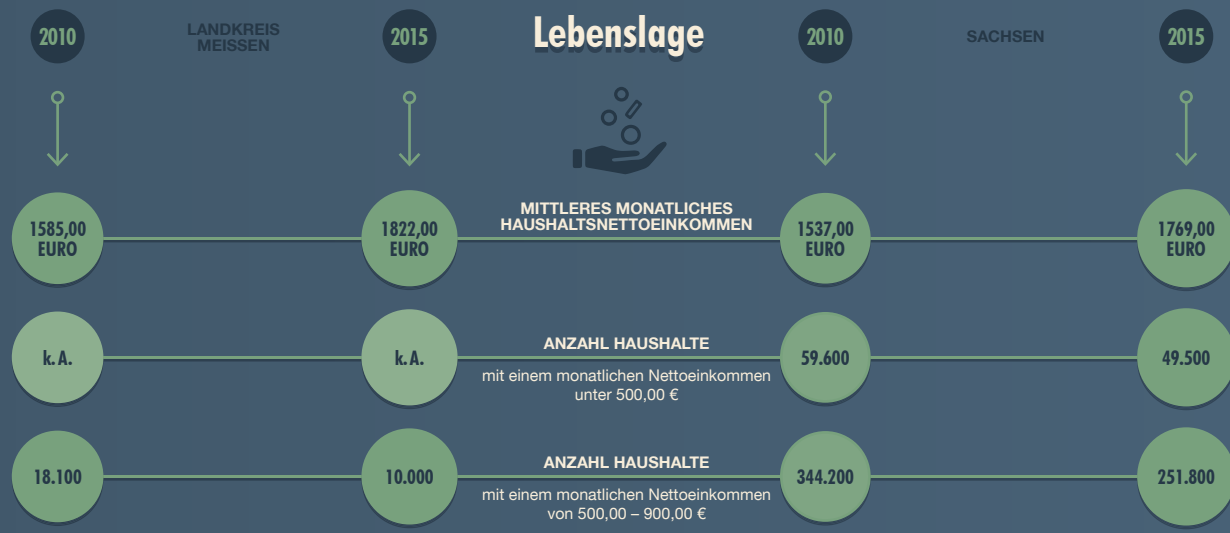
2010

LANDKREIS MEISSEN

2015

Lebenslage

2010

SACHSEN

2015

1585,00 EURO

1822,00 EURO

MITTLERES MONATLICHES HAUSHALTSNETTOEINKOMMEN

1537,00 EURO

1769,00 EURO

k. A.

k. A.

ANZAHL HAUSHALTE

mit einem monatlichen Nettoeinkommen unter 500,00 €

59.600

49.500

18.100

10.000

ANZAHL HAUSHALTE

mit einem monatlichen Nettoeinkommen von 500,00 – 900,00 €

344.200

251.800